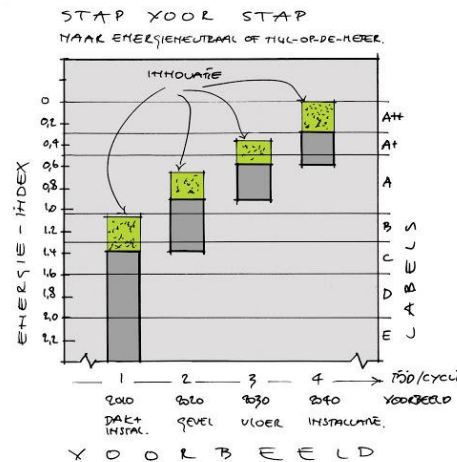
STAP VOOR STAP
NAAR ENERGIENEUTRAAL OF NUL-OP-DE-METER.

INNOVATIE

0
0,2
0,4
0,6
0,8
1,0
1,2
1,4
1,6
1,8
2,0
2,2

ENERGIE - INDEX

A++
A+
A
B
C
D
E

LABELS

1 — 2 — 3 — 4 → TIJD/CYCLI

2010 DAK + INSTAL.
2020 GEVEL
2030 VLOER
2040 INSTALLATIE.
VOORBEELD

VOORBEELD